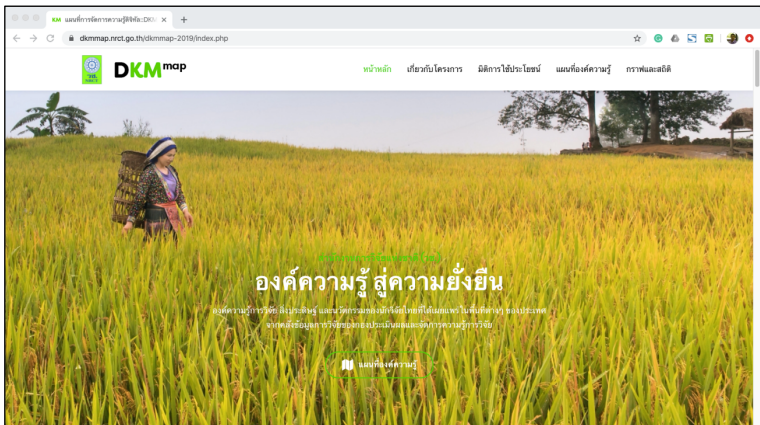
แผนที่การจัดการความรู้ดิจิทัล::DK ×
dkmmap.nrct.go.th/dkmmap-2019/index.php

DKM map

หน้าหลัก เกี่ยวกับโครงการ มิติการใช้ประโยชน์ แผนที่องค์ความรู้ กราฟและสถิติ

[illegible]

องค์ความรู้ สู่ความยั่งยืน

องค์ความรู้การวิจัย สิ่งประดิษฐ์ และนวัตกรรมของนักวิจัยไทยที่ได้เผยแพร่ในพื้นที่ต่างๆ ของประเทศ จากคลังข้อมูลการวิจัยของระบบประเมินผลและจัดการความรู้การวิจัย

แผนที่องค์ความรู้